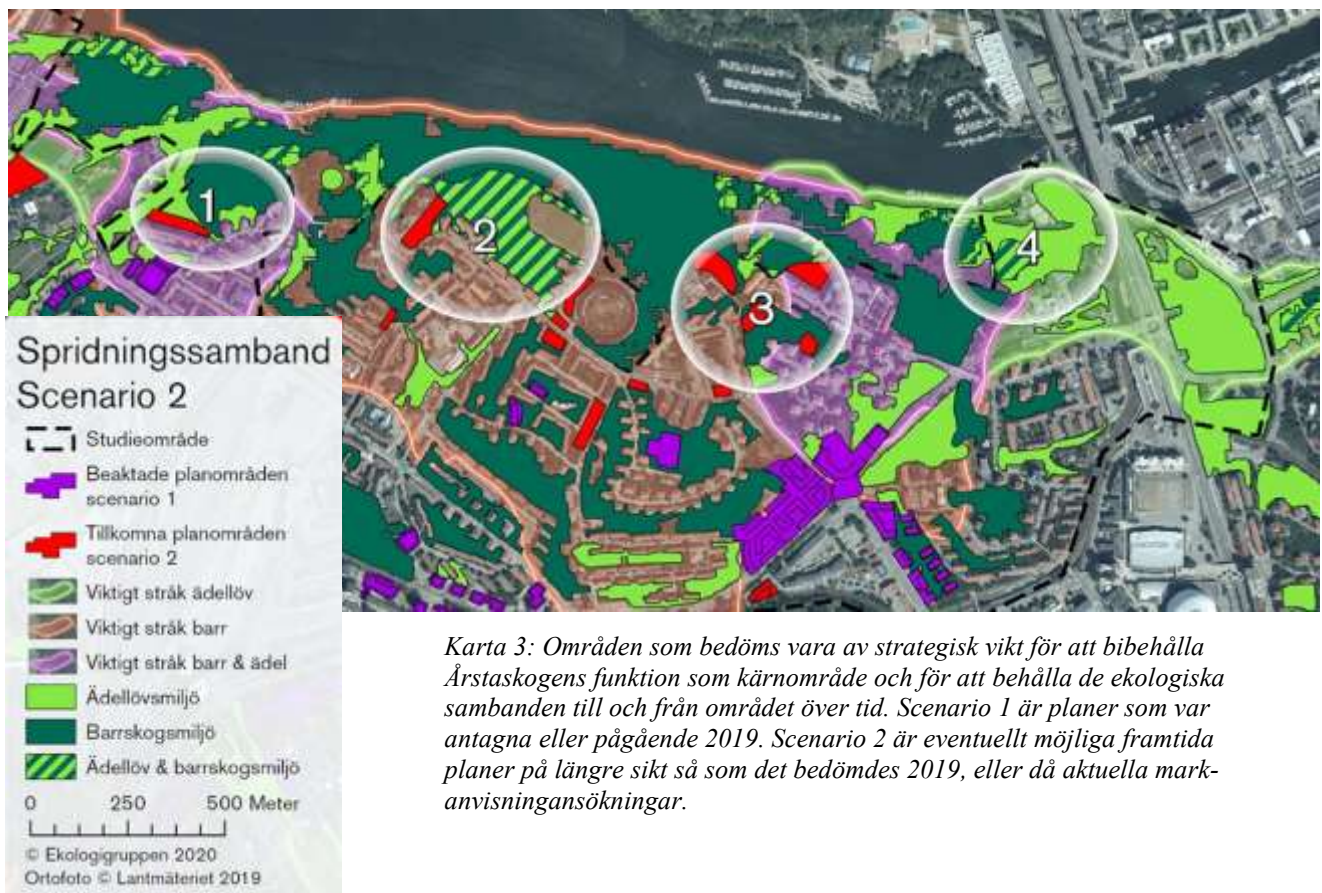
1

2

3

4

Spridningssamband
Scenario 2

Studieområde

Beaktade planområden scenario 1

Tillkomna planområden scenario 2

Viktigt stråk ädellöv

Viktigt stråk barr

Viktigt stråk barr & ädel

Ädellövsmiljö

Barrskogsmiljö

Ädellöv & barrskogsmiljö

0 250 500 Meter

© Ekologigruppen 2020
Ortofoto © Lantmäteriet 2019

*Karta 3: Områden som bedöms vara av strategisk vikt för att bibehålla Årstaskogens funktion som kärnområde och för att behålla de ekologiska sambanden till och från området över tid. Scenario 1 är planer som var antagna eller pågående 2019. Scenario 2 är eventuellt möjliga framtida planer på längre sikt så som det bedömdes 2019, eller då aktuella markanvisningansökningar.*